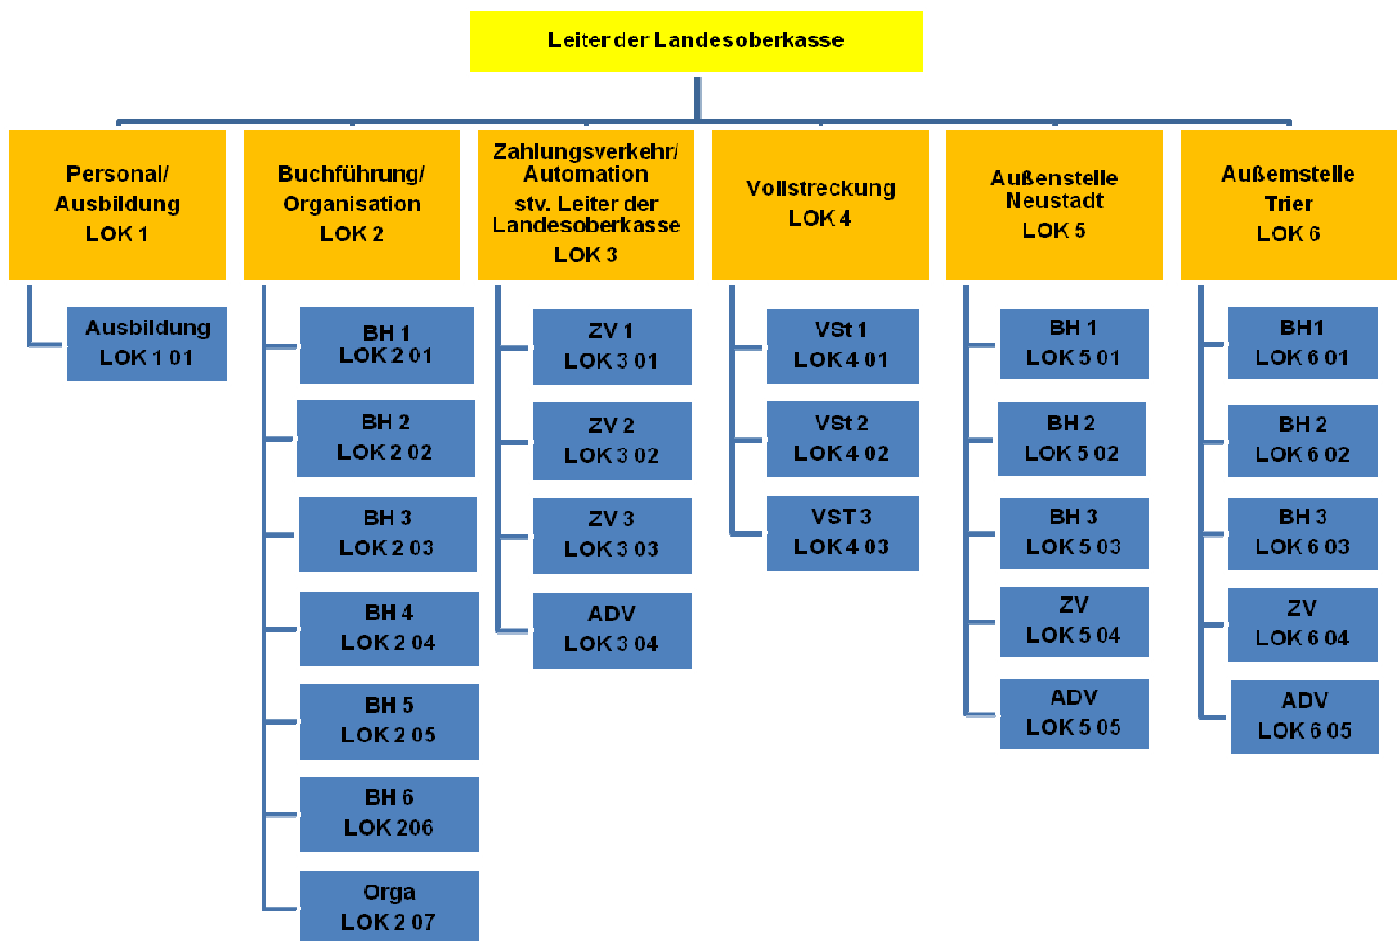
Leiter der Landesoberkasse

Personal/
Ausbildung
LOK 1

Ausbildung
LOK 1 01

Buchführung/
Organisation
LOK 2

BH 1
LOK 2 01

BH 2
LOK 2 02

BH 3
LOK 2 03

BH 4
LOK 2 04

BH 5
LOK 2 05

BH 6
LOK 206

Orga
LOK 2 07

Zahlungsverkehr/
Automation
stv. Leiter der
Landesoberkasse
LOK 3

ZV 1
LOK 3 01

ZV 2
LOK 3 02

ZV 3
LOK 3 03

ADV
LOK 3 04

Vollstreckung
LOK 4

VSt 1
LOK 4 01

VSt 2
LOK 4 02

VST 3
LOK 4 03

Außenstelle
Neustadt
LOK 5

BH 1
LOK 5 01

BH 2
LOK 5 02

BH 3
LOK 5 03

ZV
LOK 5 04

ADV
LOK 5 05

Außemstelle
Trier
LOK 6

BH1
LOK 6 01

BH 2
LOK 6 02

BH 3
LOK 6 03

ZV
LOK 6 04

ADV
LOK 6 05